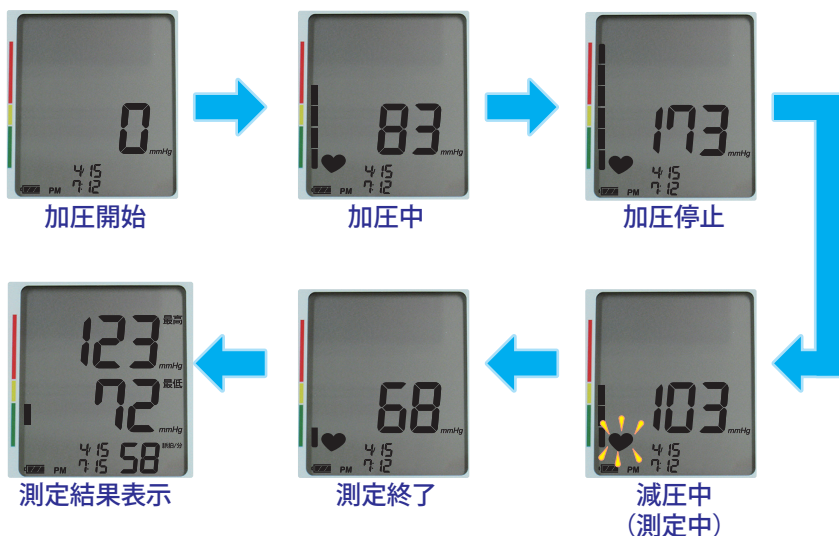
0
mmHg
4 15
PM 7:12
加圧開始

83
mmHg
4 15
PM 7:12
加圧中

173
mmHg
4 15
PM 7:12
加圧停止

103
mmHg
4 15
PM 7:12
減圧中
（測定中）

68
mmHg
4 15
PM 7:12
測定終了

123
最高
mmHg
72
最低
4 15
PM 7:15
58
脈拍/分
測定結果表示